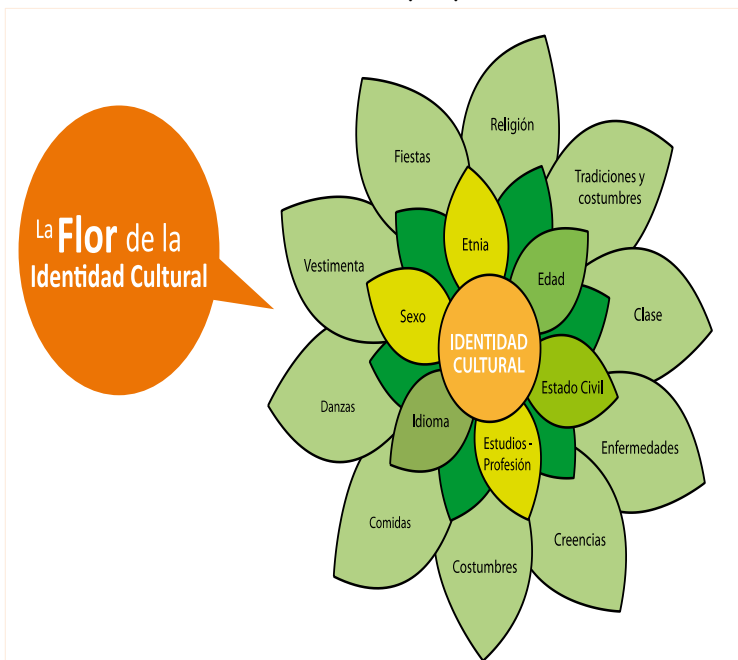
La Flor de la Identidad Cultural

Religión
Fiestas
Tradiciones y costumbres
Vestimenta
Etnia
Edad
Sexo
IDENTIDAD CULTURAL
Clase
Estado Civil
Danzas
Idioma
Estudios - Profesión
Enfermedades
Comidas
Creencias
Costumbres